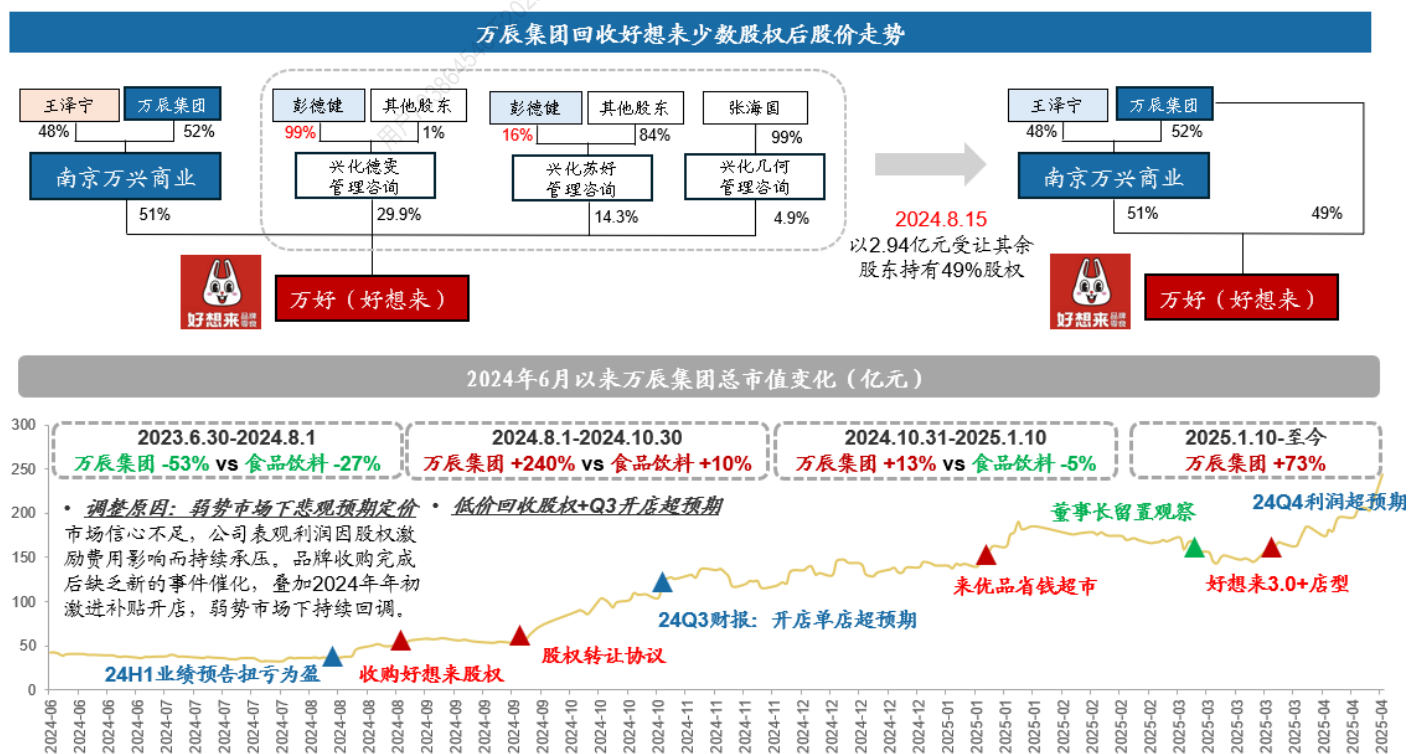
万辰集团回收好想来少数股权后股价走势

王泽宁 48%
万辰集团 52%
南京万兴商业 51%

彭德健 99%
其他股东 1%
兴化德宴管理咨询 29.9%

彭德健 16%
其他股东 84%
兴化苏好管理咨询 14.3%

张海国 99%
兴化几何管理咨询 4.9%

好想来 品牌零食
万好（好想来）

2024.8.15
以2.94亿元受让其余股东持有49%股权

王泽宁 48%
万辰集团 52%
南京万兴商业 51%
49%
好想来 品牌零食
万好（好想来）

2024年6月以来万辰集团总市值变化（亿元）

2023.6.30-2024.8.1
万辰集团 -53% vs 食品饮料 -27%

2024.8.1-2024.10.30
万辰集团 +240% vs 食品饮料 +10%

2024.10.31-2025.1.10
万辰集团 +13% vs 食品饮料 -5%

2025.1.10-至今
万辰集团 +73%

• 调整原因：弱势市场下悲观预期定价
市场信心不足，公司表观利润因股权激励费用影响而持续承压。品牌收购完成后缺乏新的事件催化，叠加2024年年初激进补贴开店，弱势市场下持续回调。

• 低价回收股权+Q3开店超预期

24H1业绩预告扭亏为盈
收购好想来股权
股权转让协议
24Q3财报：开店单店超预期
来优品省钱超市
董事长留置观察
好想来3.0+店型
24Q4利润超预期

300
250
200
150
100
50
0

2024-06 2024-06 2024-06 2024-07 2024-07 2024-07 2024-07 2024-08 2024-08 2024-08 2024-08 2024-09 2024-09 2024-09 2024-10 2024-10 2024-10 2024-10 2024-11 2024-11 2024-11 2024-11 2024-12 2024-12 2024-12 2024-12 2025-01 2025-01 2025-01 2025-02 2025-02 2025-02 2025-03 2025-03 2025-03 2025-03 2025-04 2025-04 2025-04